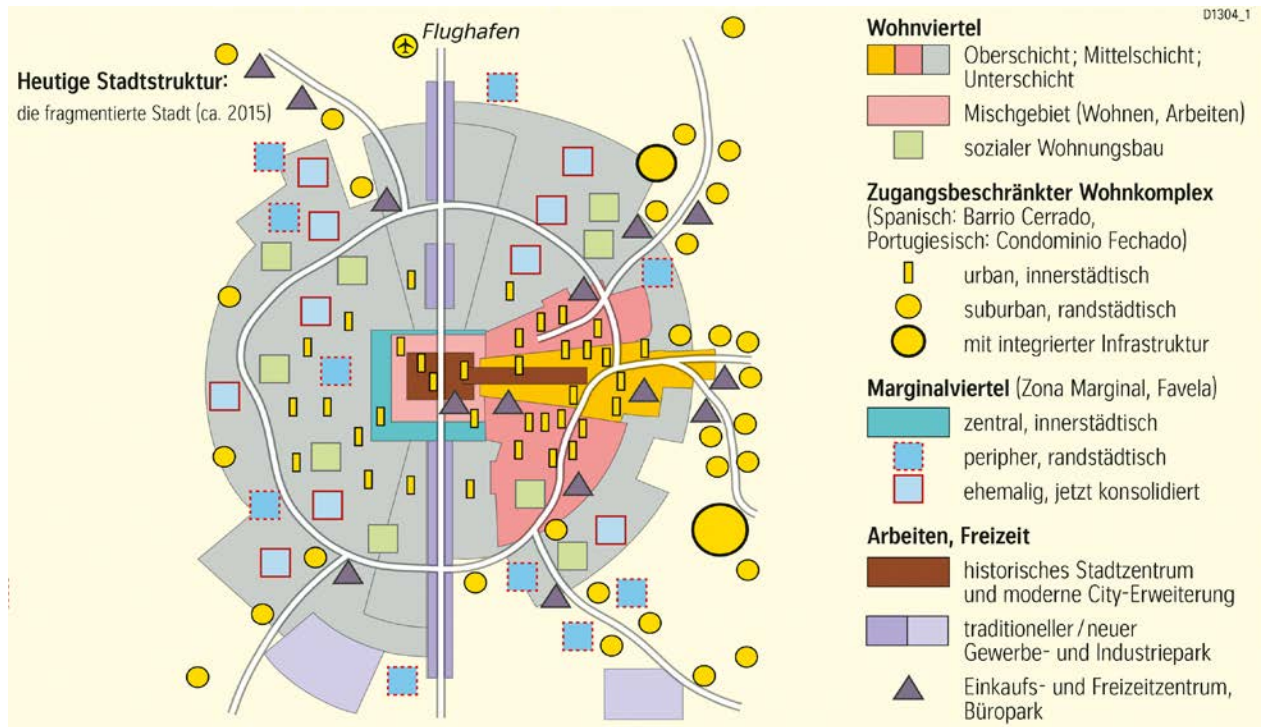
Flughafen

Heutige Stadtstruktur:
die fragmentierte Stadt (ca. 2015)

D1304_1

Wohnviertel
Oberschicht; Mittelschicht; Unterschicht
Mischgebiet (Wohnen, Arbeiten)
sozialer Wohnungsbau

Zugangsbeschränkter Wohnkomplex
(Spanisch: Barrio Cerrado, Portugiesisch: Condominio Fechado)
urban, innerstädtisch
suburban, randstädtisch
mit integrierter Infrastruktur

Marginalviertel (Zona Marginal, Favela)
zentral, innerstädtisch
peripher, randstädtisch
ehemalig, jetzt konsolidiert

Arbeiten, Freizeit
historisches Stadtzentrum und moderne City-Erweiterung
traditioneller / neuer Gewerbe- und Industriepark
Einkaufs- und Freizeitzentrum, Büropark